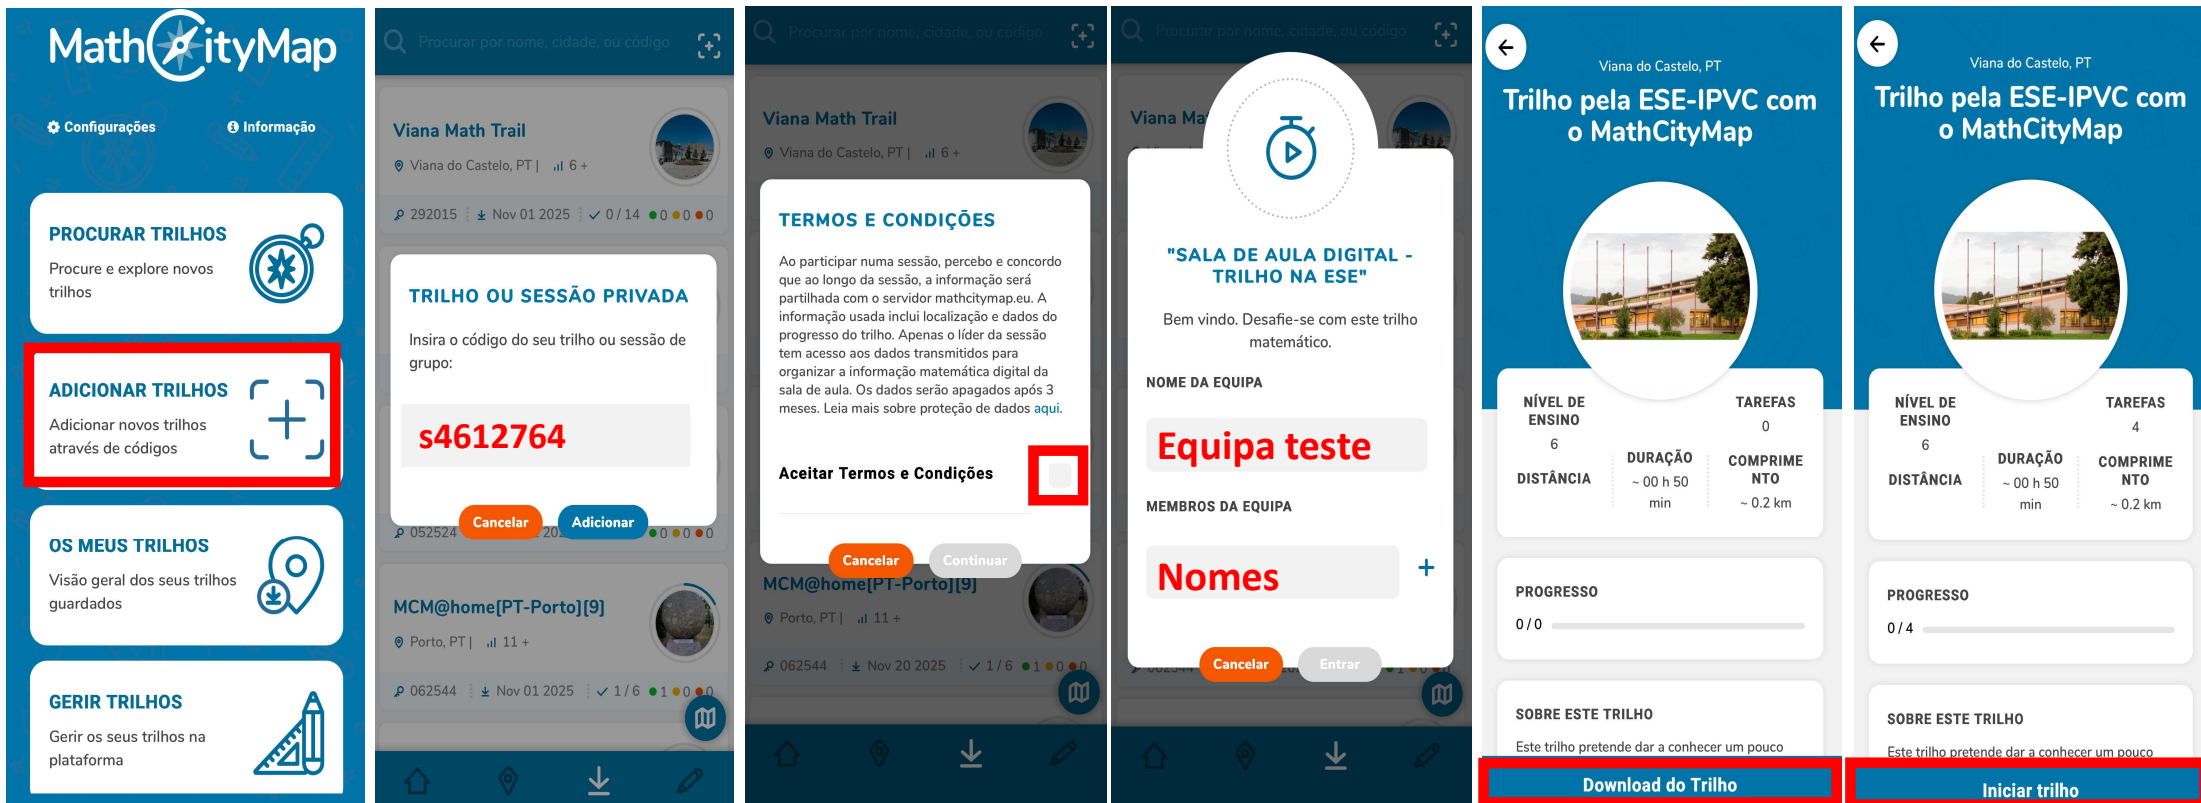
MathCityMap

Configurações
Informação

PROCURAR TRILHOS
Procure e explore novos trilhos

ADICIONAR TRILHOS
Adicionar novos trilhos através de códigos

OS MEUS TRILHOS
Visão geral dos seus trilhos guardados

GERIR TRILHOS
Gerir os seus trilhos na plataforma

Procurar por nome, cidade, ou código

Viana Math Trail
Viana do Castelo, PT | 6 +
292015 Nov 01 2025 0 / 14 0 0 0

TRILHO OU SESSÃO PRIVADA
Insira o código do seu trilho ou sessão de grupo:
s4612764
Cancelar Adicionar

052524 20 0 0 0

MCM@home[PT-Porto][9]
Porto, PT | 11 +
062544 Nov 01 2025 1 / 6 1 0 0

Procurar por nome, cidade, ou código

Viana Math Trail
Viana do Castelo, PT | 6 +

TERMOS E CONDIÇÕES
Ao participar numa sessão, percebo e concordo que ao longo da sessão, a informação será partilhada com o servidor mathcitymap.eu. A informação usada inclui localização e dados do progresso do trilho. Apenas o líder da sessão tem acesso aos dados transmitidos para organizar a informação matemática digital da sala de aula. Os dados serão apagados após 3 meses. Leia mais sobre proteção de dados aqui.

Aceitar Termos e Condições
Cancelar Continuar

MCM@home[PT-Porto][9]
Porto, PT | 11 +
062544 Nov 20 2025 1 / 6 1 0 0

Procurar por nome, cidade, ou código

Viana Ma

"SALA DE AULA DIGITAL - TRILHO NA ESE"
Bem vindo. Desafie-se com este trilho matemático.
NOME DA EQUIPA
Equipa teste
MEMBROS DA EQUIPA
Nomes
+
Cancelar Entrar

Viana do Castelo, PT
Trilho pela ESE-IPVC com o MathCityMap
NÍVEL DE ENSINO 6
TAREFAS 0
DISTÂNCIA
DURAÇÃO ~ 00 h 50 min
COMPRIMENTO ~ 0.2 km
PROGRESSO
0 / 0
SOBRE ESTE TRILHO
Este trilho pretende dar a conhecer um pouco
Download do Trilho

Viana do Castelo, PT
Trilho pela ESE-IPVC com o MathCityMap
NÍVEL DE ENSINO 6
TAREFAS 4
DISTÂNCIA
DURAÇÃO ~ 00 h 50 min
COMPRIMENTO ~ 0.2 km
PROGRESSO
0 / 4
SOBRE ESTE TRILHO
Este trilho pretende dar a conhecer um pouco
Iniciar trilho